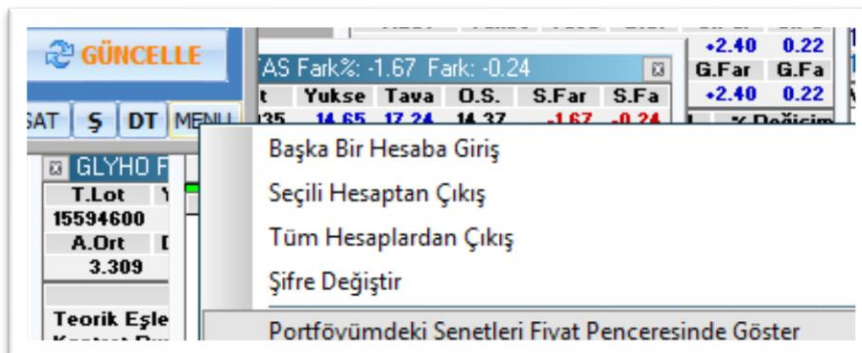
GÜNCELLE

TAS Fark%: -1.67 Fark: -0.24

| t | Yukse | Tava | O.S. | S.Far | S.Fa |
|---|---|---|---|---|---|
| 135 | 14.65 | 17.24 | 14.37 | -1.67 | -0.24 |

| +2.40 | 0.22 |
|---|---|
| G.Far | G.Fa |
| +2.40 | 0.22 |

% Değişim

SAT Ş DT MENU

GLYHO F

T.Lot
15594600
A.Ort
3.309

Teorik Eşle

Başka Bir Hesaba Giriş
Seçili Hesaptan Çıkış
Tüm Hesaplardan Çıkış
Şifre Değiştir
Portföyümdeki Senetleri Fiyat Penceresinde Göster